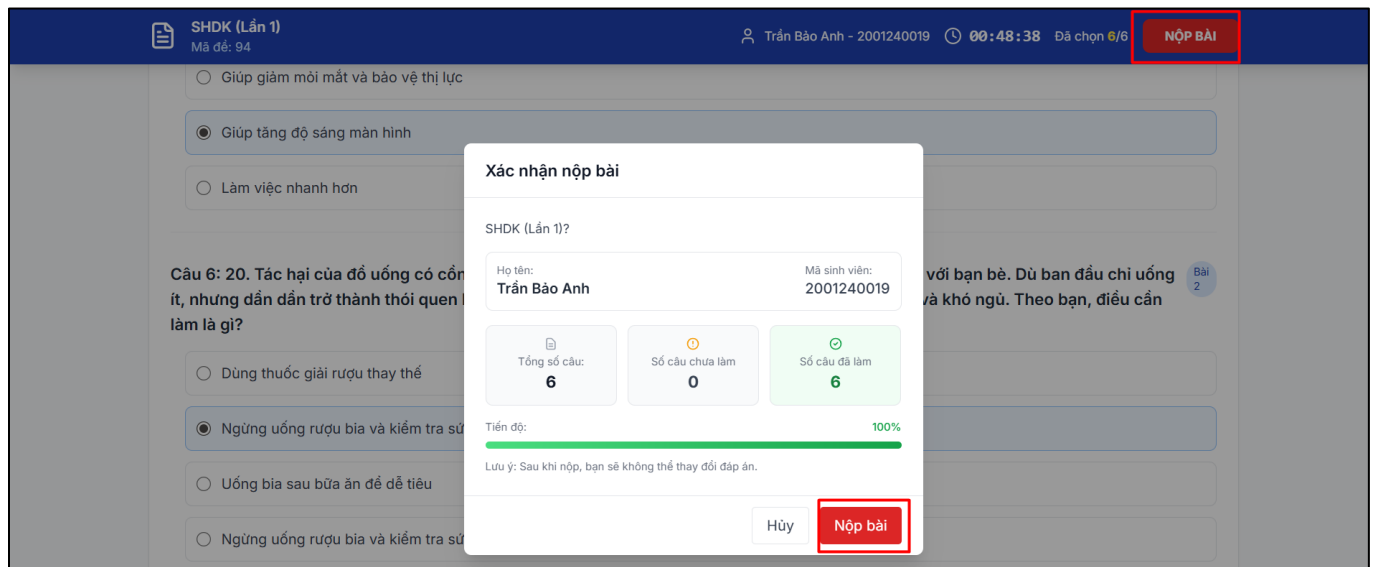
SHDK (Lần 1)
Mã đề: 94

Trần Bảo Anh - 2001240019 00:48:38 Đã chọn 6/6 NỘP BÀI

Giúp giảm mỏi mắt và bảo vệ thị lực

Giúp tăng độ sáng màn hình

Làm việc nhanh hơn

Câu 6: 20. Tác hại của đồ uống có cồn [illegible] với bạn bè. Dù ban đầu chỉ uống ít, nhưng dần dần trở thành thói quen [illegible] và khó ngủ. Theo bạn, điều cần làm là gì?

Bài 2

Dùng thuốc giải rượu thay thế

Ngừng uống rượu bia và kiểm tra sứ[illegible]

Uống bia sau bữa ăn để dễ tiêu

Ngừng uống rượu bia và kiểm tra sứ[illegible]

Xác nhận nộp bài

SHDK (Lần 1)?

Họ tên:
Trần Bảo Anh

Mã sinh viên:
2001240019

Tổng số câu:
6

Số câu chưa làm
0

Số câu đã làm
6

Tiến độ:
100%

Lưu ý: Sau khi nộp, bạn sẽ không thể thay đổi đáp án.

Hủy

Nộp bài